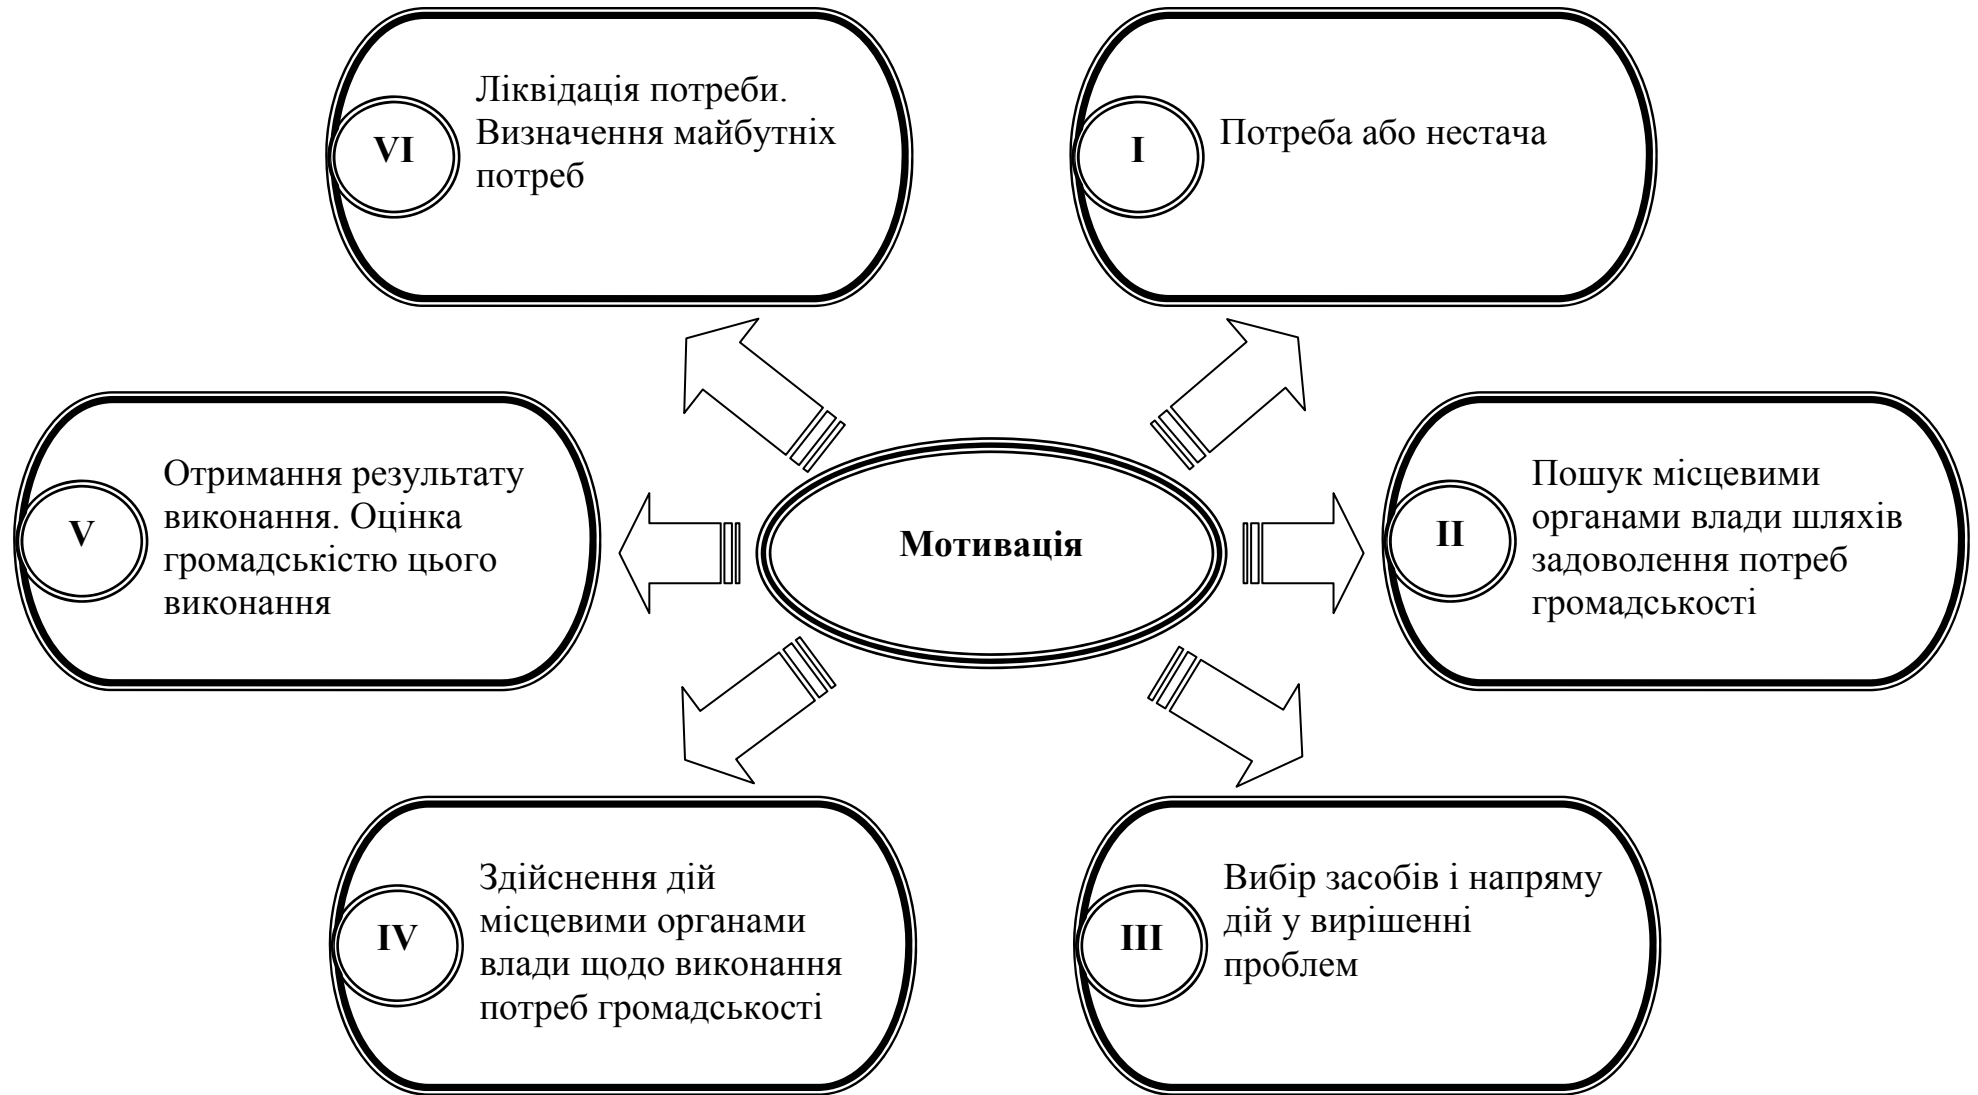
VI Ліквідація потреби. Визначення майбутніх потреб

I Потреба або нестача

V Отримання результату виконання. Оцінка громадськістю цього виконання

Мотивація

II Пошук місцевими органами влади шляхів задоволення потреб громадськості

IV Здійснення дій місцевими органами влади щодо виконання потреб громадськості

III Вибір засобів і напряму дій у вирішенні проблем